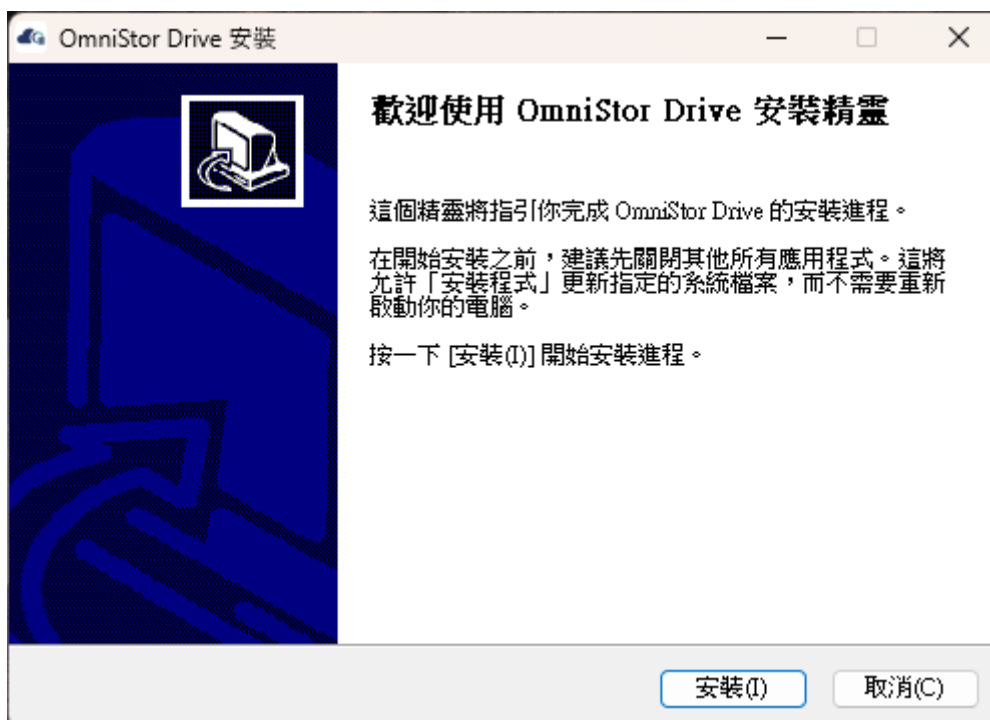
OmniStor Drive 安裝

歡迎使用 OmniStor Drive 安裝精靈

這個精靈將指引你完成 OmniStor Drive 的安裝進程。

在開始安裝之前，建議先關閉其他所有應用程式。這將允許「安裝程式」更新指定的系統檔案，而不需要重新啟動你的電腦。

按一下 [安裝(I)] 開始安裝進程。

安裝(I)
取消(C)